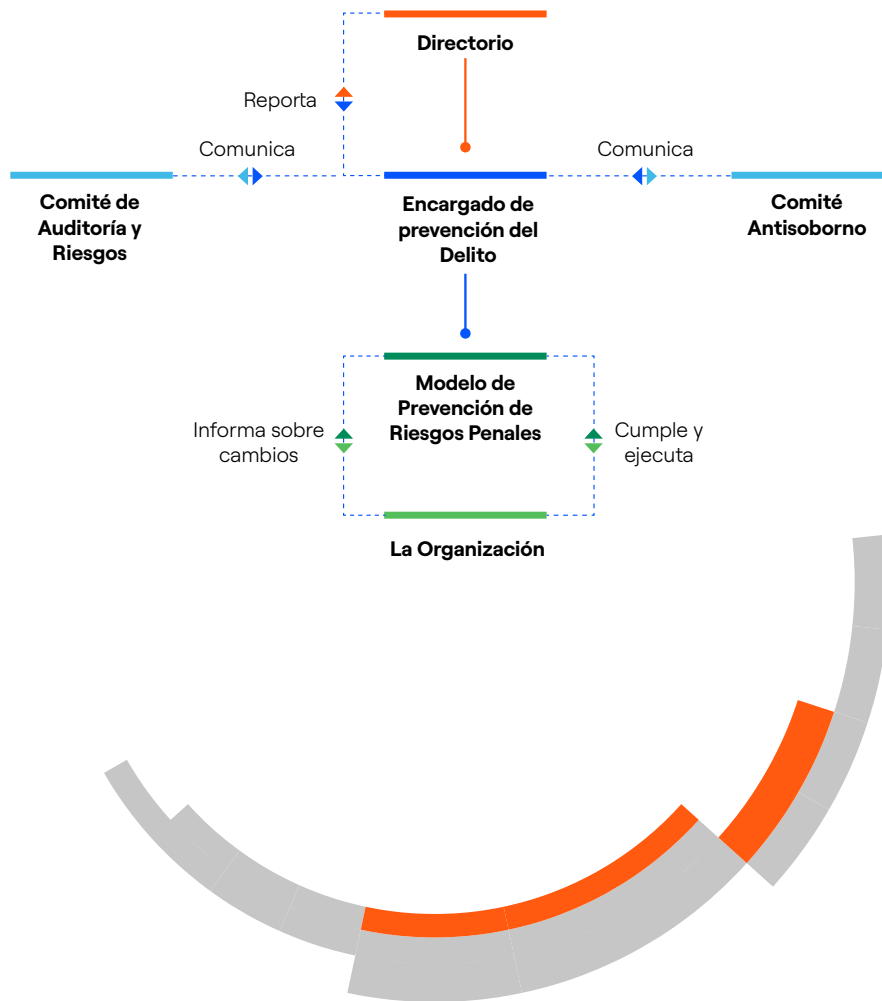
Directorio

Reporta

Comunica

Comunica

Comité de Auditoría y Riesgos

Encargado de prevención del Delito

Comité Antisoborno

Modelo de Prevención de Riesgos Penales

Informa sobre cambios

Cumple y ejecuta

La Organización